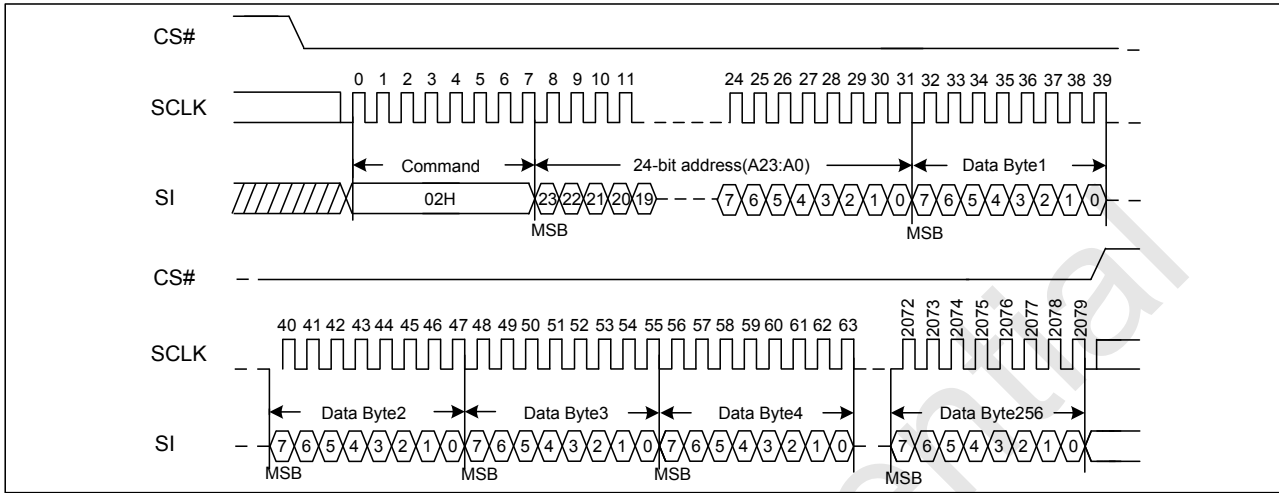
CS#

0 1 2 3 4 5 6 7 8 9 10 11 24 25 26 27 28 29 30 31 32 33 34 35 36 37 38 39

SCLK

Command

24-bit address(A23:A0)

Data Byte1

SI

02H

23 22 21 20 19

7 6 5 4 3 2 1 0

7 6 5 4 3 2 1 0

MSB

MSB

CS#

40 41 42 43 44 45 46 47 48 49 50 51 52 53 54 55 56 57 58 59 60 61 62 63

2072 2073 2074 2075 2076 2077 2078 2079

SCLK

Data Byte2

Data Byte3

Data Byte4

Data Byte256

SI

7 6 5 4 3 2 1 0

7 6 5 4 3 2 1 0

7 6 5 4 3 2 1 0

7 6 5 4 3 2 1 0

MSB

MSB

MSB

MSB